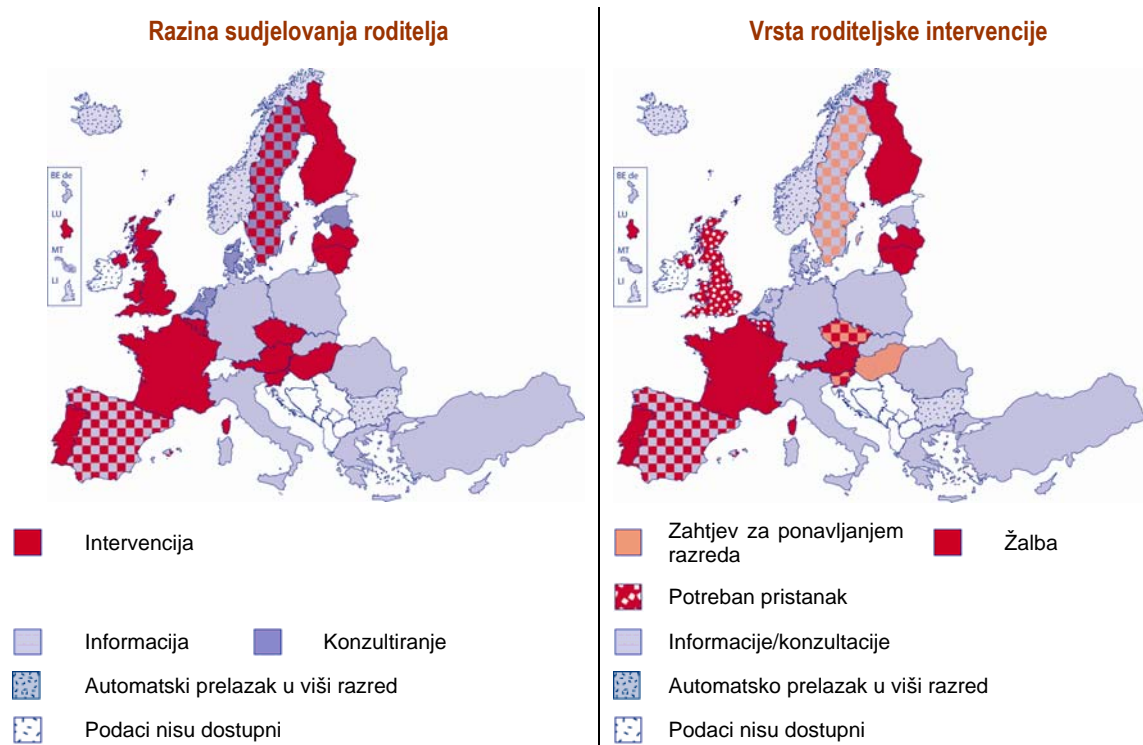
Razina sudjelovanja roditelja

BE de
LU
MT
LI

Intervencija

Informacija

Konzultiranje

Automatski prelazak u viši razred

Podaci nisu dostupni

Vrsta roditeljske intervencije

BE de
LU
MT
LI

Zahtjev za ponavljanjem razreda

Žalba

Potreban pristanak

Informacije/konzultacije

Automatsko prelazak u viši razred

Podaci nisu dostupni